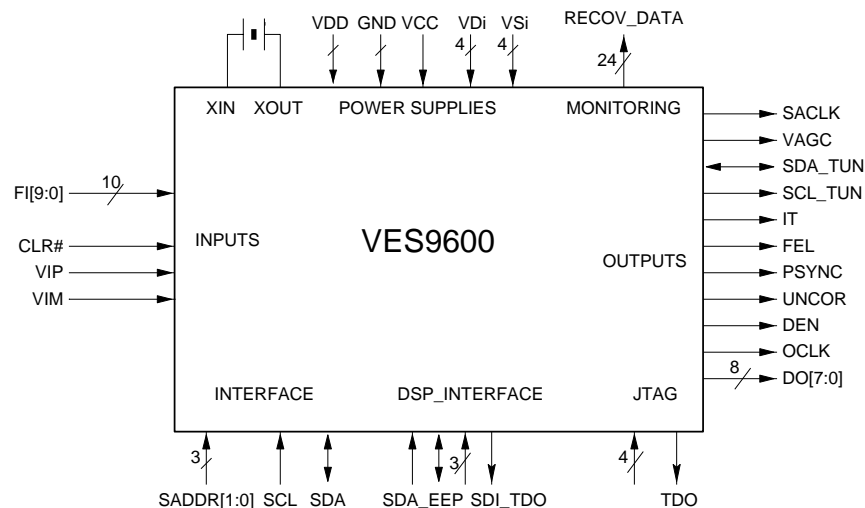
VDD GND VCC VDi VSi RECOV_DATA

4 4 24

XIN XOUT POWER SUPPLIES MONITORING

SACLK
VAGC
SDA_TUN
SCL_TUN
IT
FEL
PSYNC
UNCOR
DEN
OCLK
8
DO[7:0]

10
FI[9:0]

INPUTS

CLR#
VIP
VIM

VES9600

OUTPUTS

INTERFACE DSP_INTERFACE JTAG

3 3 4

SADDR[1:0] SCL SDA SDA_EEP SDI_TDO TDO